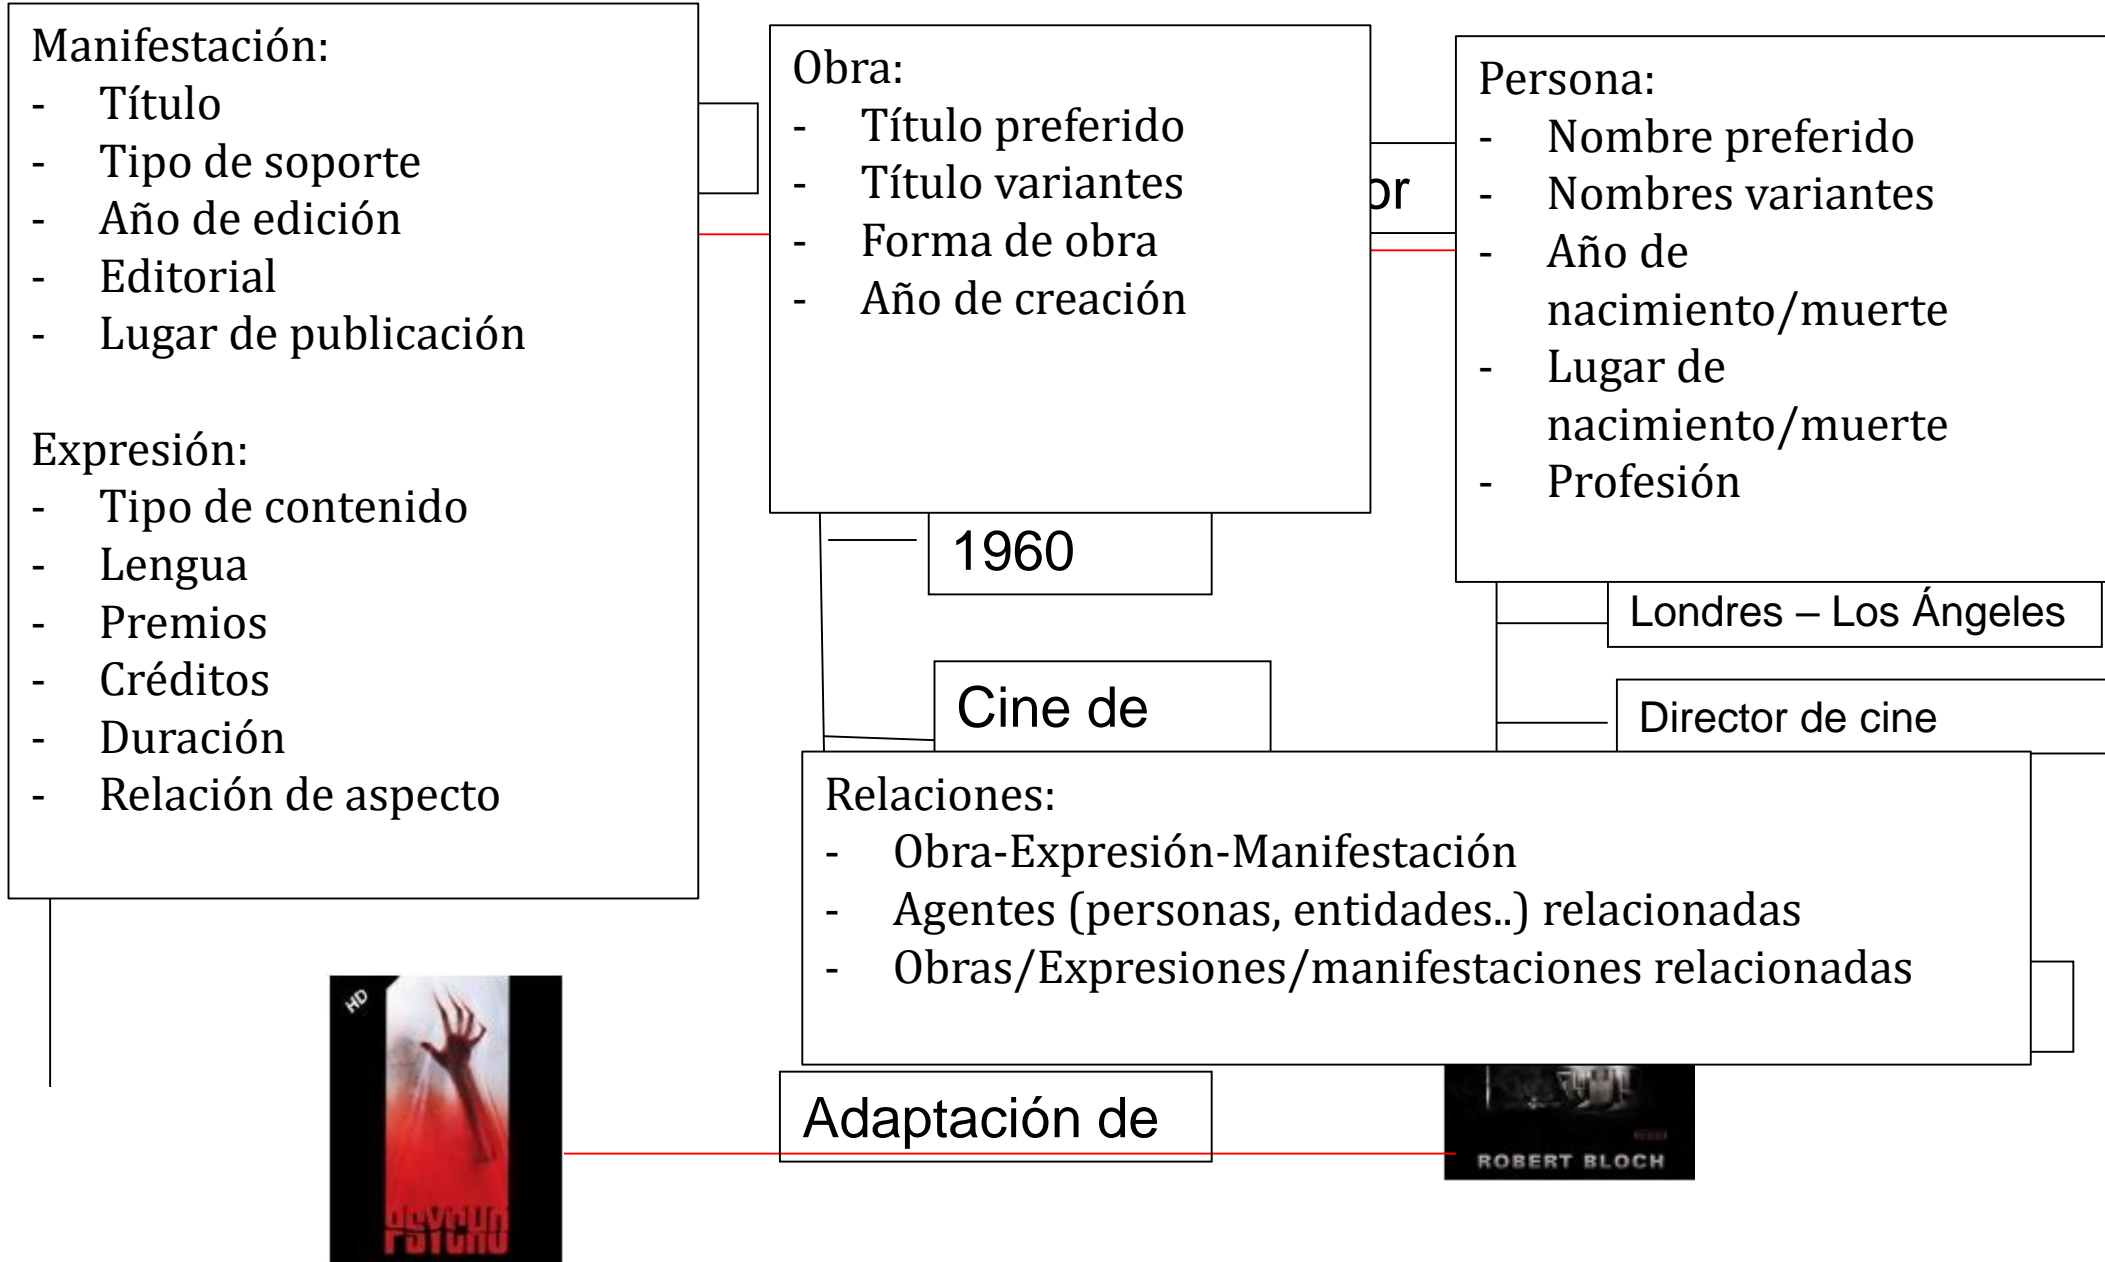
Manifestación:
- Título
- Tipo de soporte
- Año de edición
- Editorial
- Lugar de publicación

Expresión:
- Tipo de contenido
- Lengua
- Premios
- Créditos
- Duración
- Relación de aspecto

Obra:
- Título preferido
- Título variantes
- Forma de obra
- Año de creación

or

Persona:
- Nombre preferido
- Nombres variantes
- Año de nacimiento/muerte
- Lugar de nacimiento/muerte
- Profesión

1960

Londres – Los Ángeles

Cine de

Director de cine

Relaciones:
- Obra-Expresión-Manifestación
- Agentes (personas, entidades..) relacionadas
- Obras/Expresiones/manifestaciones relacionadas

HD

PSYCHO

Adaptación de

ROBERT BLOCH